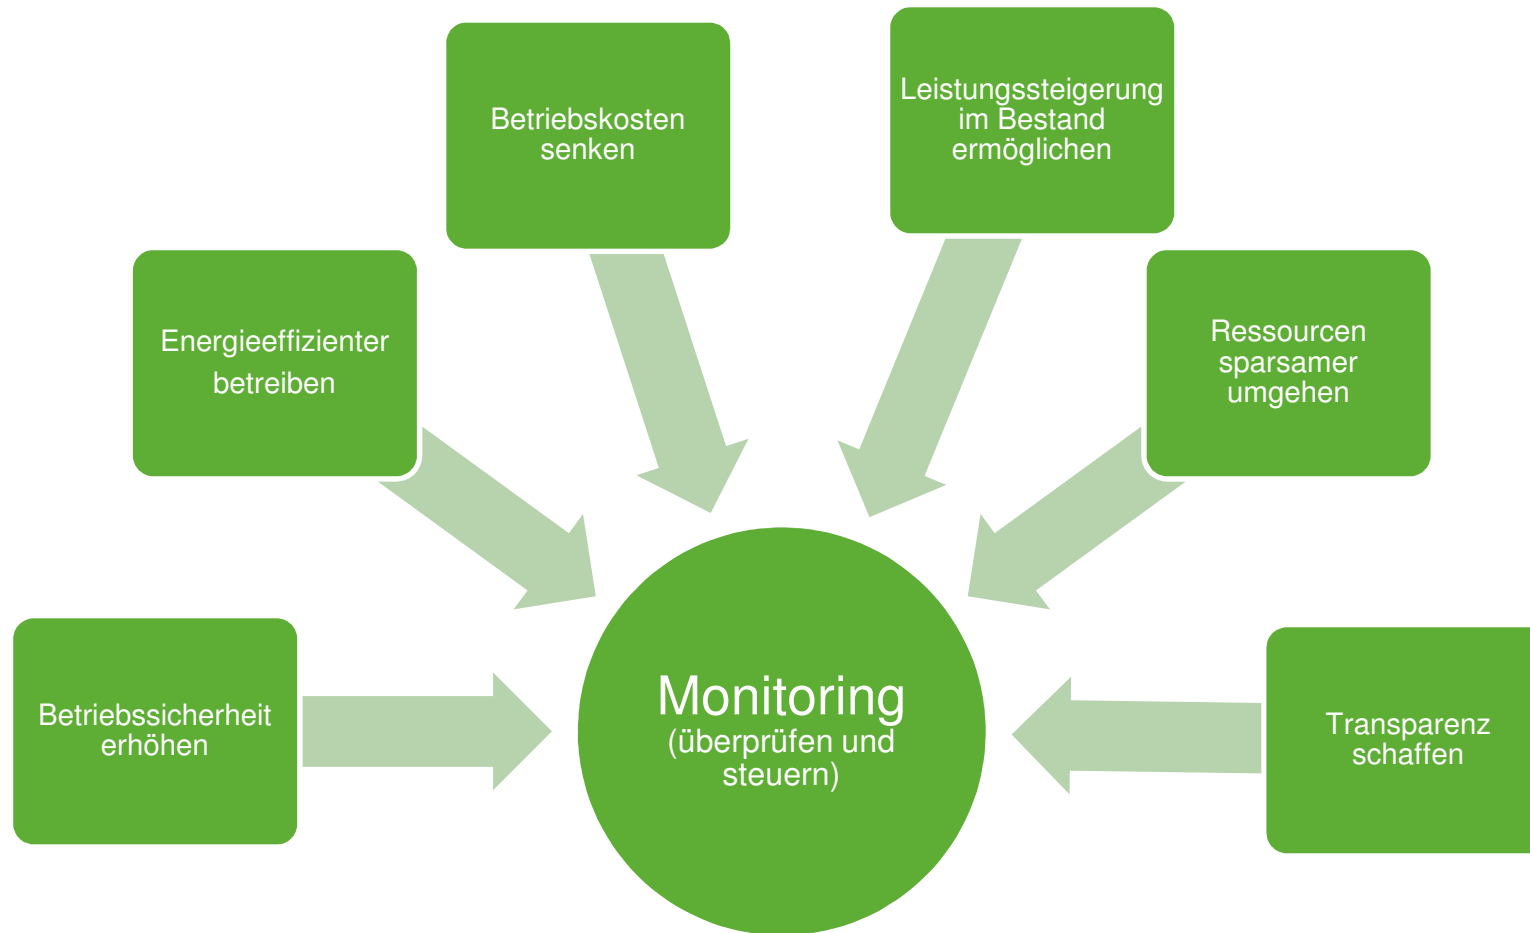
Betriebskosten senken

Leistungssteigerung im Bestand ermöglichen

Energieeffizienter betreiben

Ressourcen sparsamer umgehen

Betriebssicherheit erhöhen

Monitoring (überprüfen und steuern)

Transparenz schaffen